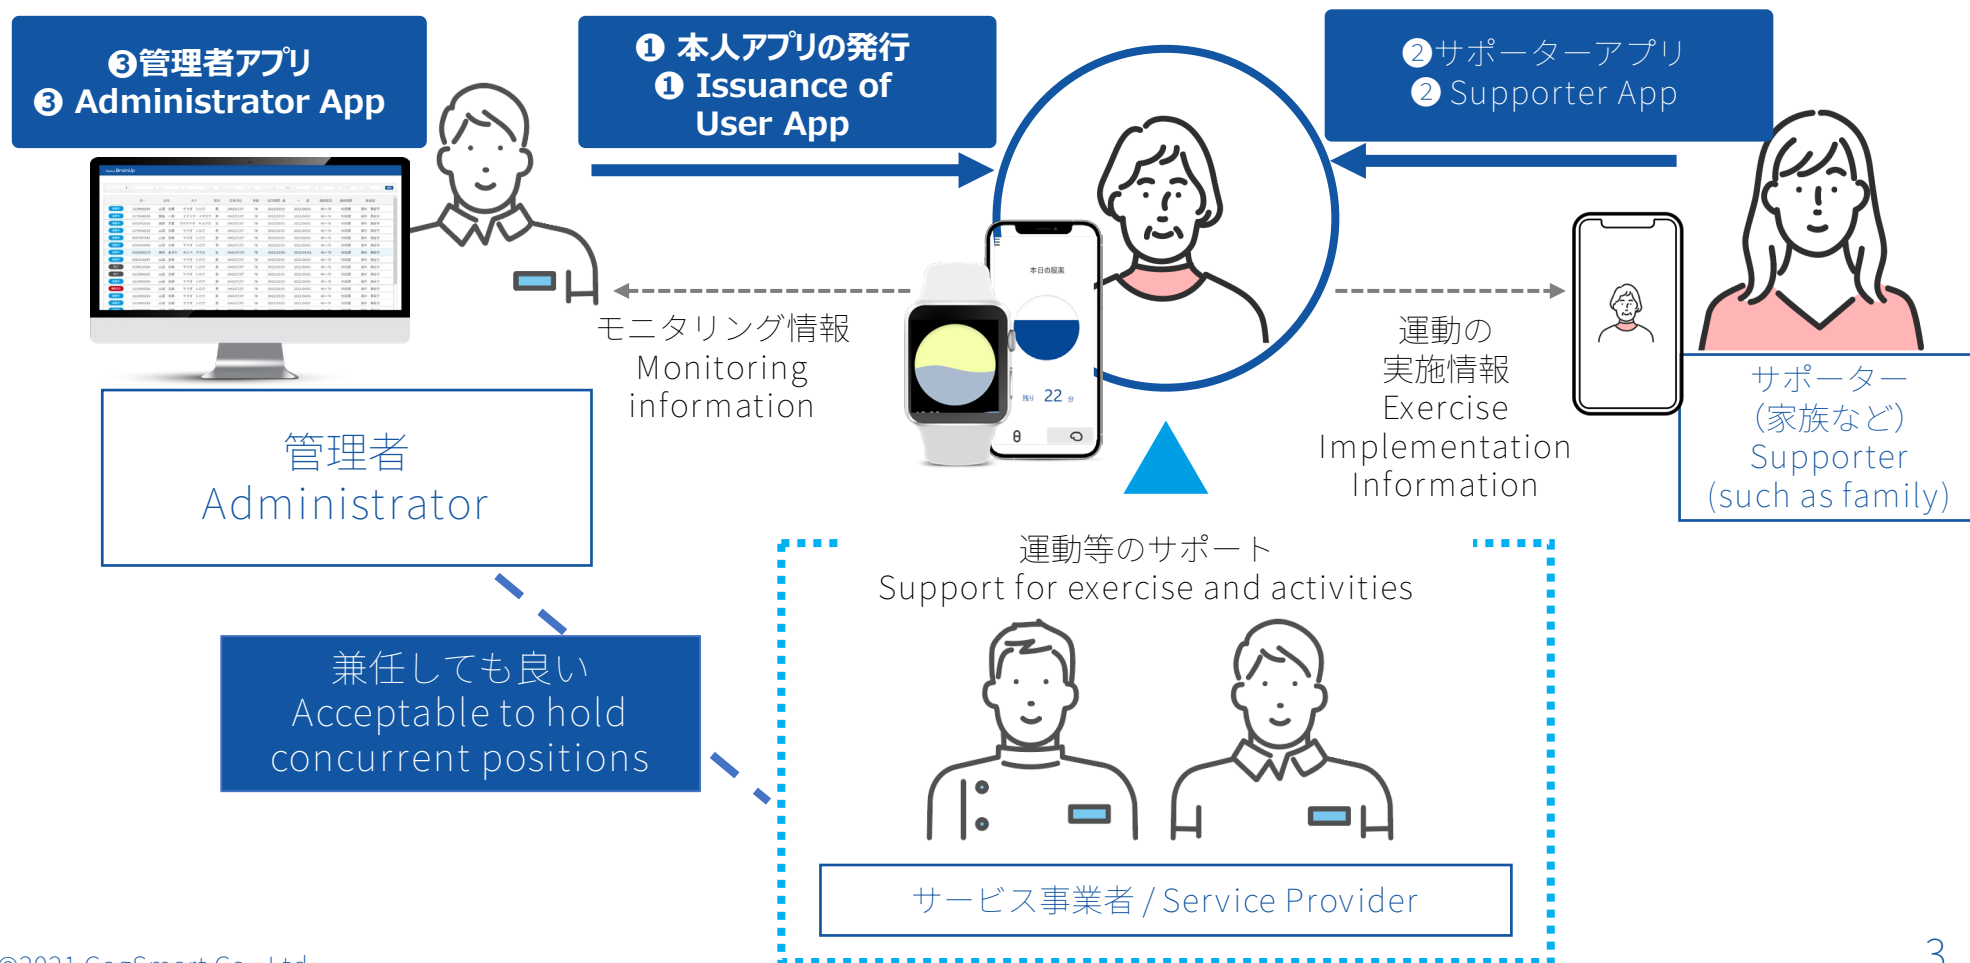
❸管理者アプリ
❸ Administrator App

❶ 本人アプリの発行
❶ Issuance of User App

②サポーターアプリ
② Supporter App

モニタリング情報
Monitoring information

本日の履歴

残り 22 分

運動の実施情報
Exercise Implementation Information

管理者
Administrator

サポーター（家族など）
Supporter (such as family)

兼任しても良い
Acceptable to hold concurrent positions

運動等のサポート
Support for exercise and activities

サービス事業者 / Service Provider

©2021 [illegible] Co., Ltd.

3